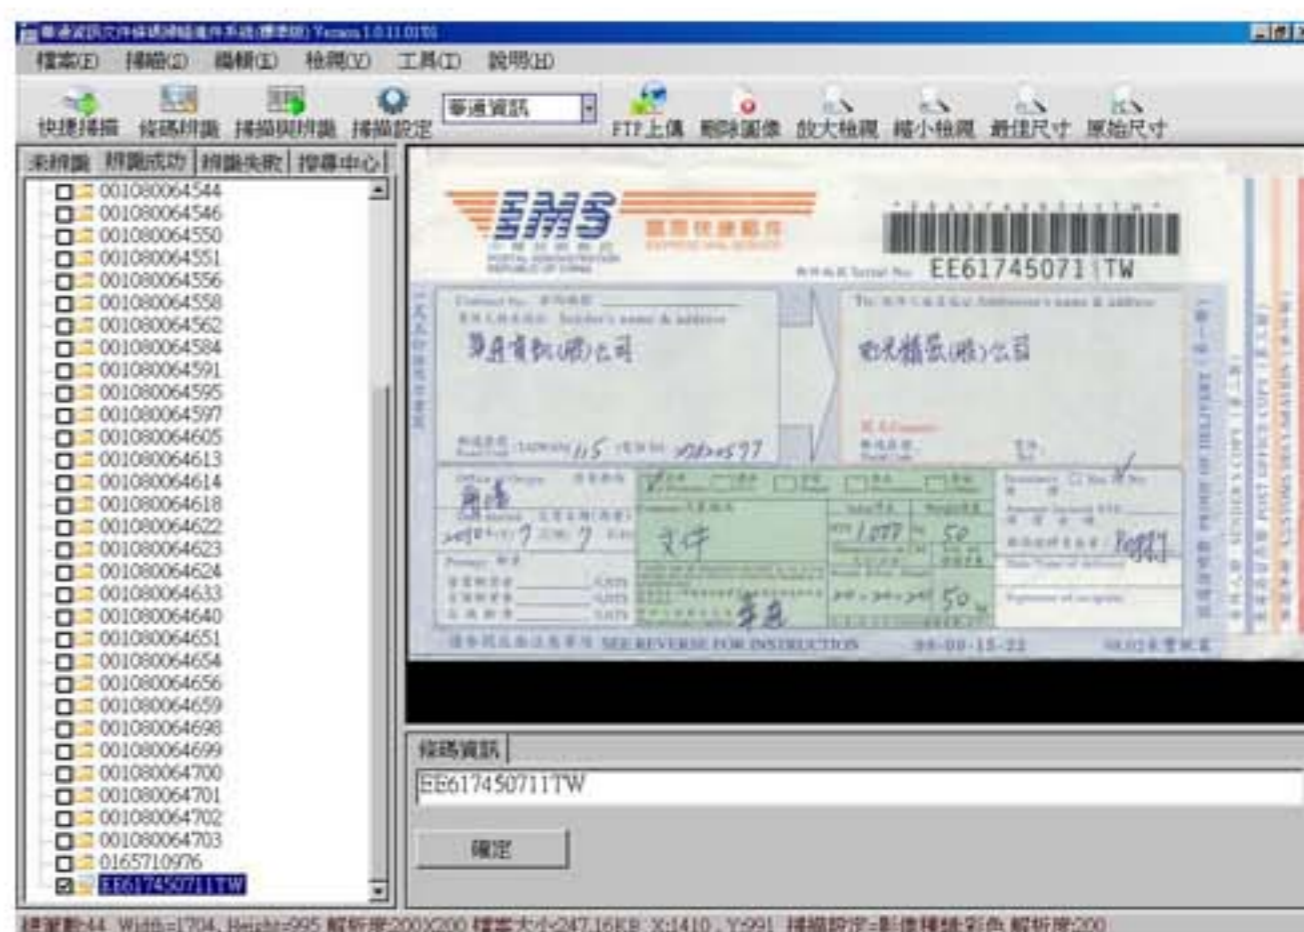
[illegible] Version 1.0.11.0101

檔案(F) 掃瞄(S) 編輯(E) 檢視(V) 工具(T) 說明(H)

快捷掃描 條碼辨識 掃描與辨識 掃描設定 華通資訊 FTP上傳 刪除圖像 放大檢視 縮小檢視 最佳尺寸 原始尺寸

未辨識 辨識成功 辨識失敗 搜尋中心

001080064544
001080064546
001080064550
001080064551
001080064556
001080064558
001080064562
001080064584
001080064591
001080064595
001080064597
001080064605
001080064613
001080064614
001080064618
001080064622
001080064623
001080064624
001080064633
001080064640
001080064651
001080064654
001080064656
001080064659
001080064698
001080064699
001080064700
001080064701
001080064702
001080064703
0165710976
EE617450711TW

EMS
國際快捷郵件
EE617450711TW
華通資訊(股)公司
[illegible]
SEE REVERSE FOR INSTRUCTION

條碼資訊
EE617450711TW
確定

掃瞄數:44 Width=1704, Height=995 解析度:200X200 檔案大小:247.16KB X:1410 , Y:991 掃描設定=影像種類:彩色 解析度:200